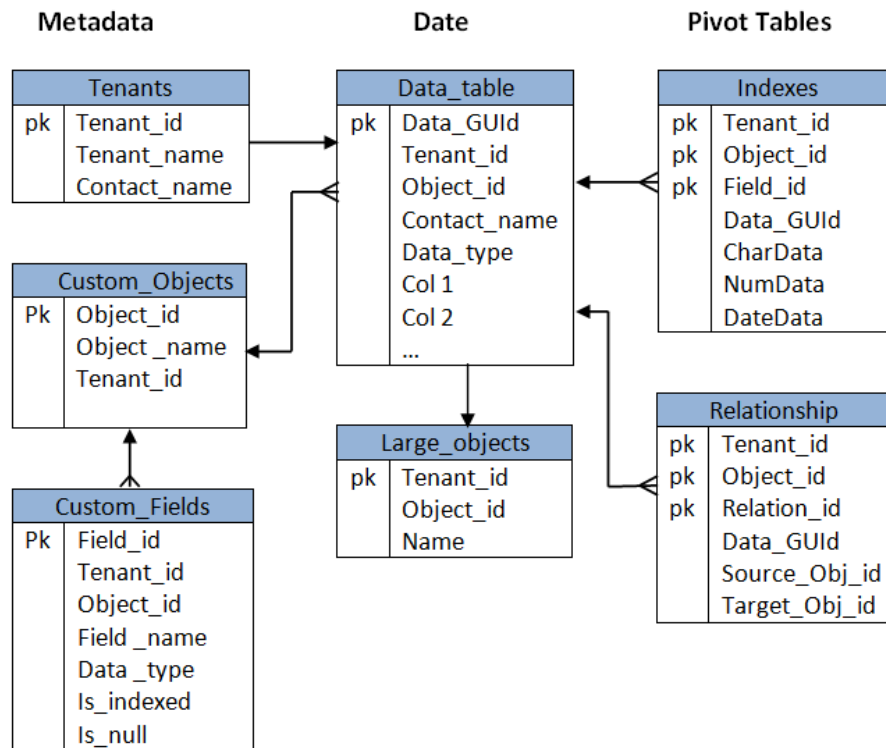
Metadata

Tenants

| | |
|---|---|
| pk | Tenant_id |
| | Tenant_name |
| | Contact_name |

Custom_Objects

| | |
|---|---|
| Pk | Object_id |
| | Object _name |
| | Tenant_id |

Custom_Fields

| | |
|---|---|
| Pk | Field_id |
| | Tenant_id |
| | Object_id |
| | Field _name |
| | Data _type |
| | Is_indexed |
| | Is_null |

Date

Data_table

| | |
|---|---|
| pk | Data_GUId |
| | Tenant_id |
| | Object_id |
| | Contact_name |
| | Data_type |
| | Col 1 |
| | Col 2 |
| | ... |

Large_objects

| | |
|---|---|
| pk | Tenant_id |
| | Object_id |
| | Name |

Pivot Tables

Indexes

| | |
|---|---|
| pk | Tenant_id |
| pk | Object_id |
| pk | Field_id |
| | Data_GUId |
| | CharData |
| | NumData |
| | DateData |

Relationship

| | |
|---|---|
| pk | Tenant_id |
| pk | Object_id |
| pk | Relation_id |
| | Data_GUId |
| | Source_Obj_id |
| | Target_Obj_id |